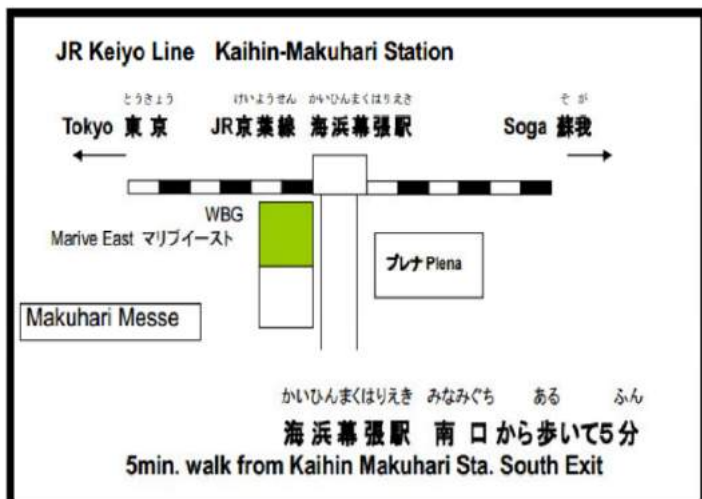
JR Keiyo Line Kaihin-Makuhari Station

とうきょう
Tokyo 東京

けいようせん かいひんまくはりえき
JR京葉線 海浜幕張駅

そが
Soga 蘇我

WBG
Marive East マリブイースト

プレナ Plena

Makuhari Messe

かいひんまくはりえき みなみぐち ある ふん
海浜幕張駅 南口から歩いて5分
5min. walk from Kaihin Makuhari Sta. South Exit